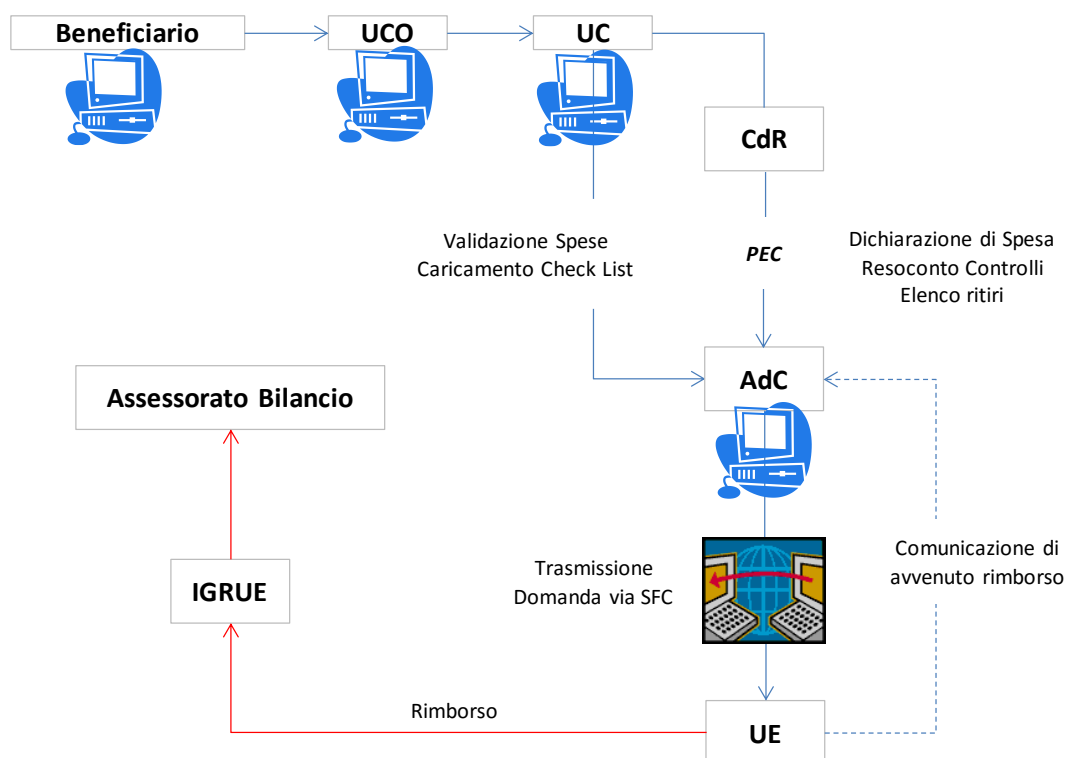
Beneficiario

UCO

UC

CdR

Validazione Spese
Caricamento Check List

PEC

Dichiarazione di Spesa
Resoconto Controlli
Elenco ritiri

Assessorato Bilancio

AdC

IGRUE

Trasmissione
Domanda via SFC

Comunicazione di
avvenuto rimborso

Rimborso

UE